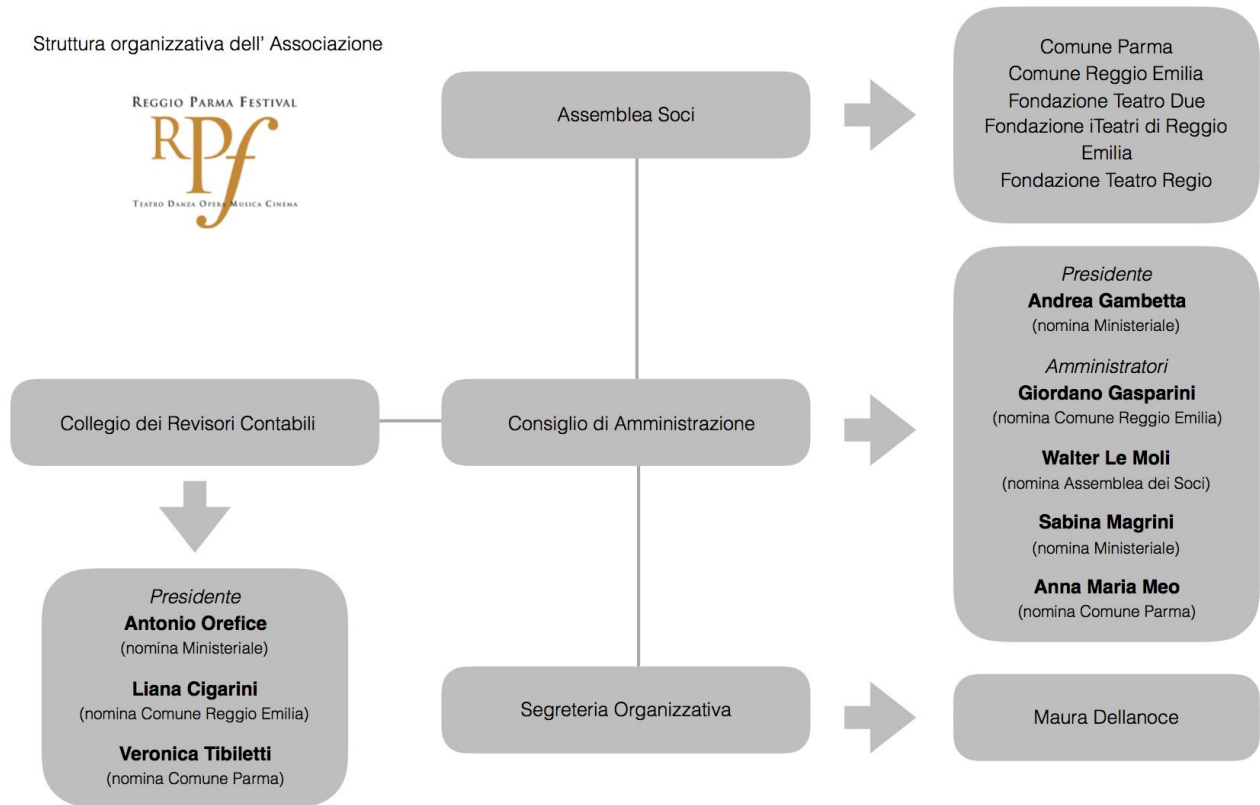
Struttura organizzativa dell' Associazione

REGGIO PARMA FESTIVAL
RPf
TEATRO DANZA OPERA MUSICA CINEMA

Assemblea Soci

Comune Parma
Comune Reggio Emilia
Fondazione Teatro Due
Fondazione iTeatri di Reggio Emilia
Fondazione Teatro Regio

Presidente
**Andrea Gambetta**
(nomina Ministeriale)

Amministratori
**Giordano Gasparini**
(nomina Comune Reggio Emilia)

**Walter Le Moli**
(nomina Assemblea dei Soci)

**Sabina Magrini**
(nomina Ministeriale)

**Anna Maria Meo**
(nomina Comune Parma)

Collegio dei Revisori Contabili

Consiglio di Amministrazione

Presidente
**Antonio Orefice**
(nomina Ministeriale)

**Liana Cigarini**
(nomina Comune Reggio Emilia)

**Veronica Tibiletti**
(nomina Comune Parma)

Segreteria Organizzativa

Maura Dellanoce